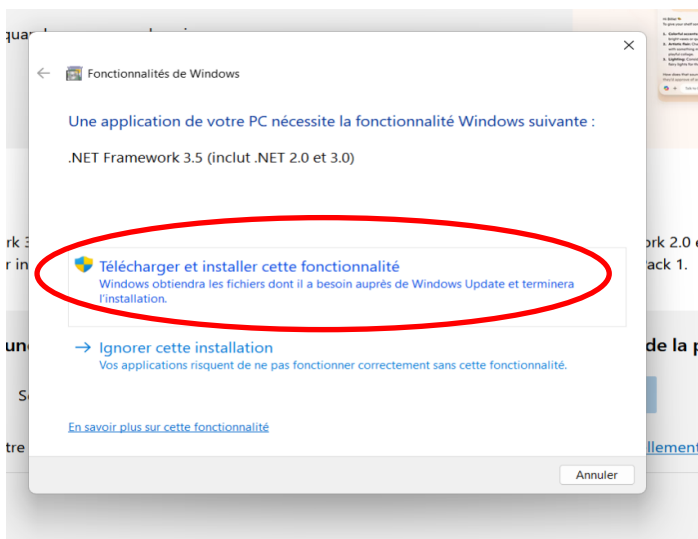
Fonctionnalités de Windows

Une application de votre PC nécessite la fonctionnalité Windows suivante :

.NET Framework 3.5 (inclut .NET 2.0 et 3.0)

Télécharger et installer cette fonctionnalité
Windows obtiendra les fichiers dont il a besoin auprès de Windows Update et terminera l'installation.

→ Ignorer cette installation
Vos applications risquent de ne pas fonctionner correctement sans cette fonctionnalité.

En savoir plus sur cette fonctionnalité

Annuler